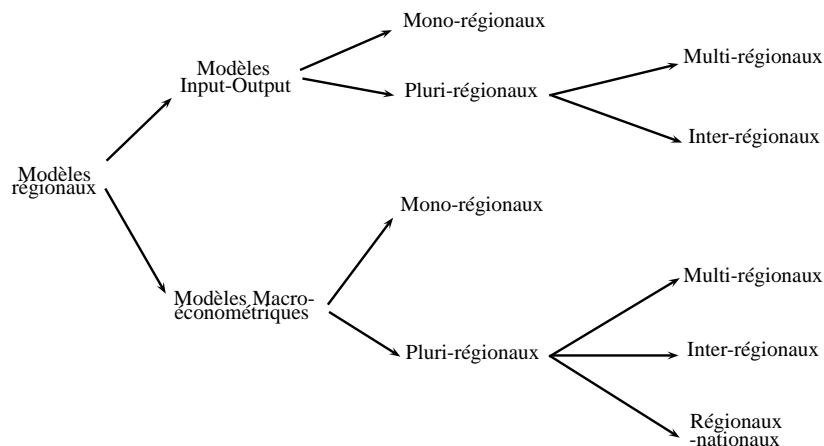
Modèles régionaux

Modèles Input-Output

Mono-régionaux

Pluri-régionaux

Multi-régionaux

Inter-régionaux

Modèles Macro-économétriques

Mono-régionaux

Pluri-régionaux

Multi-régionaux

Inter-régionaux

Régionaux -nationaux